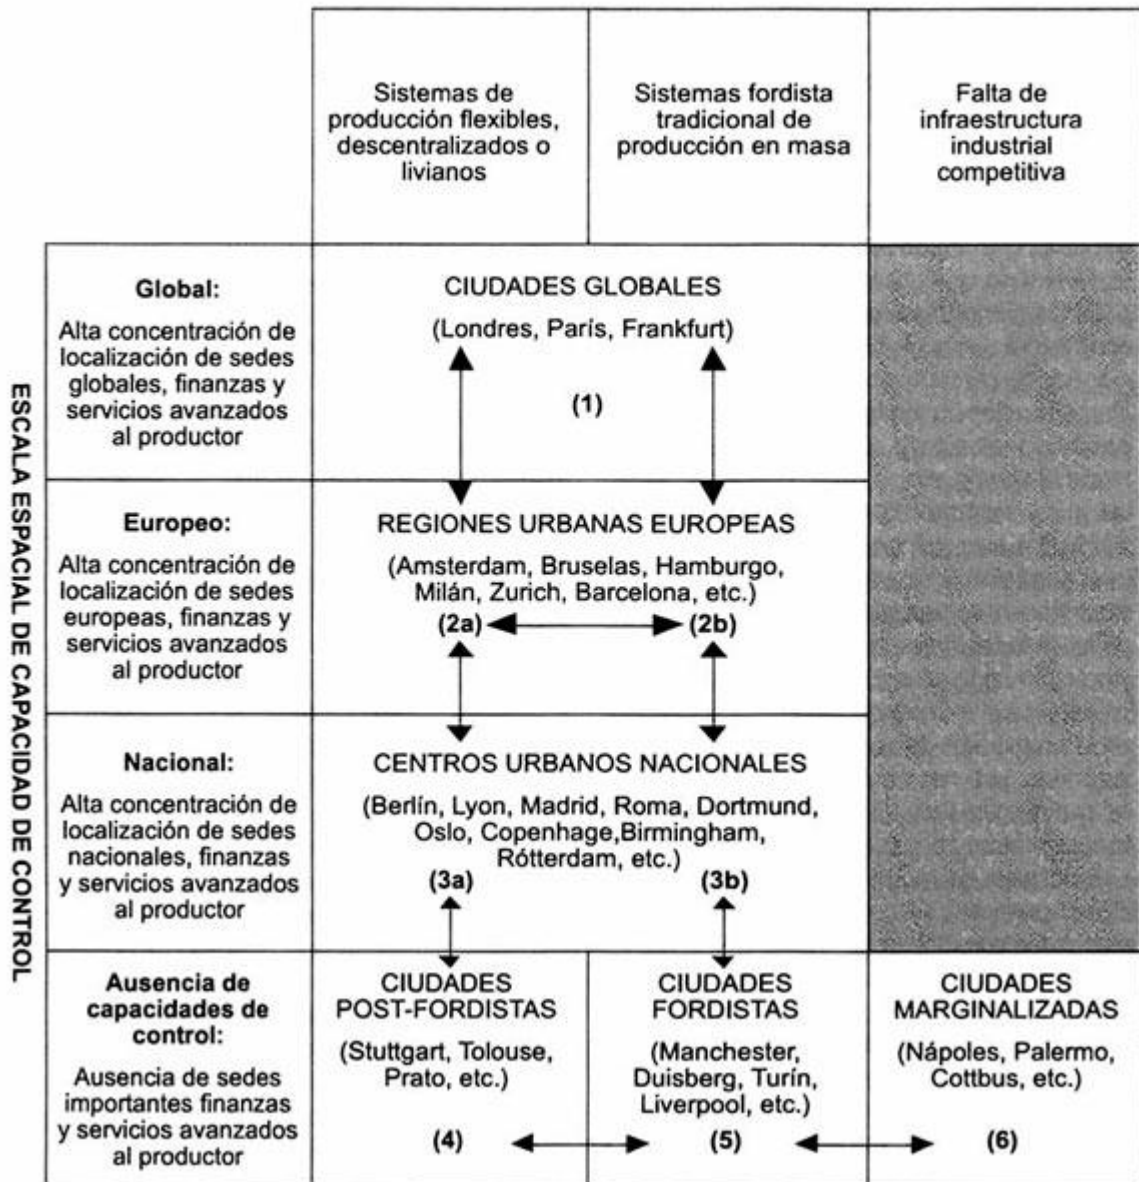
ESCALA ESPACIAL DE CAPACIDAD DE CONTROL

| | Sistemas de producción flexibles, descentralizados o livianos | Sistemas fordista tradicional de producción en masa | Falta de infraestructura industrial competitiva |
|---|---|---|---|
| **Global:** Alta concentración de localización de sedes globales, finanzas y servicios avanzados al productor | CIUDADES GLOBALES (Londres, París, Frankfurt) (1) | | |
| **Europeo:** Alta concentración de localización de sedes europeas, finanzas y servicios avanzados al productor | REGIONES URBANAS EUROPEAS (Amsterdam, Bruselas, Hamburgo, Milán, Zurich, Barcelona, etc.) **(2a)** | **(2b)** | |
| **Nacional:** Alta concentración de localización de sedes nacionales, finanzas y servicios avanzados al productor | CENTROS URBANOS NACIONALES (Berlín, Lyon, Madrid, Roma, Dortmund, Oslo, Copenhage,Birmingham, Rótterdam, etc.) **(3a)** | **(3b)** | |
| **Ausencia de capacidades de control:** Ausencia de sedes importantes finanzas y servicios avanzados al productor | CIUDADES POST-FORDISTAS (Stuttgart, Tolouse, Prato, etc.) **(4)** | CIUDADES FORDISTAS (Manchester, Duisberg, Turín, Liverpool, etc.) **(5)** | CIUDADES MARGINALIZADAS (Nápoles, Palermo, Cottbus, etc.) **(6)** |